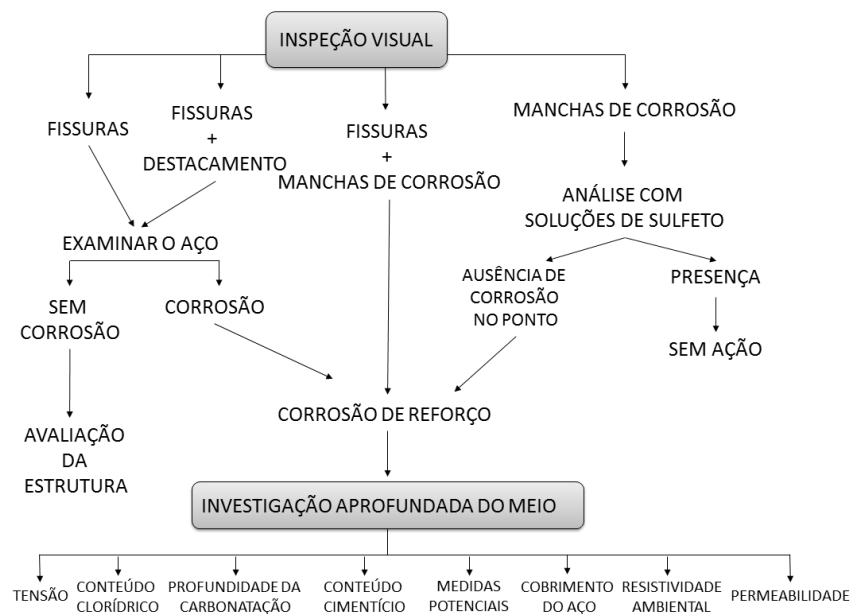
INSPEÇÃO VISUAL

FISSURAS

FISSURAS + DESTACAMENTO

FISSURAS + MANCHAS DE CORROSÃO

MANCHAS DE CORROSÃO

ANÁLISE COM SOLUÇÕES DE SULFETO

EXAMINAR O AÇO

SEM CORROSÃO

CORROSÃO

AUSÊNCIA DE CORROSÃO NO PONTO

PRESENÇA

SEM AÇÃO

CORROSÃO DE REFORÇO

AVALIAÇÃO DA ESTRUTURA

INVESTIGAÇÃO APROFUNDADA DO MEIO

TENSÃO

CONTEÚDO CLORÍDRICO

PROFUNDIDADE DA CARBONATAÇÃO

CONTEÚDO CIMENTÍCIO

MEDIDAS POTENCIAIS

COBRIMENTO DO AÇO

RESISTIVIDADE AMBIENTAL

PERMEABILIDADE